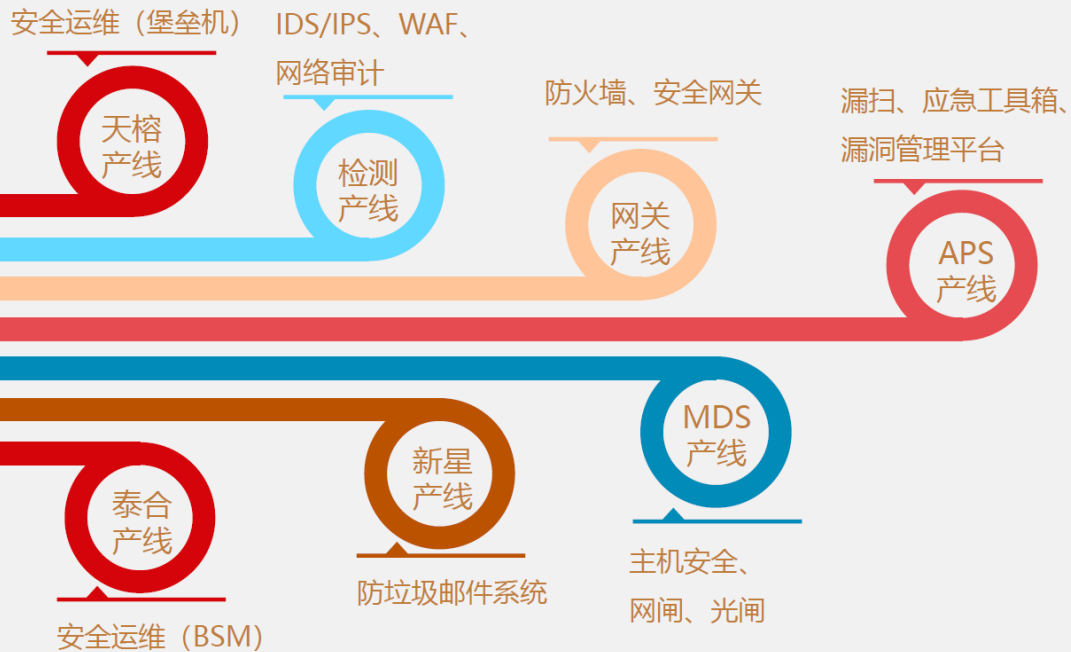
安全运维（堡垒机）

天榕产线

IDS/IPS、WAF、网络审计

检测产线

防火墙、安全网关

网关产线

漏扫、应急工具箱、漏洞管理平台

APS产线

MDS产线

主机安全、网闸、光闸

新星产线

防垃圾邮件系统

泰合产线

安全运维（BSM）